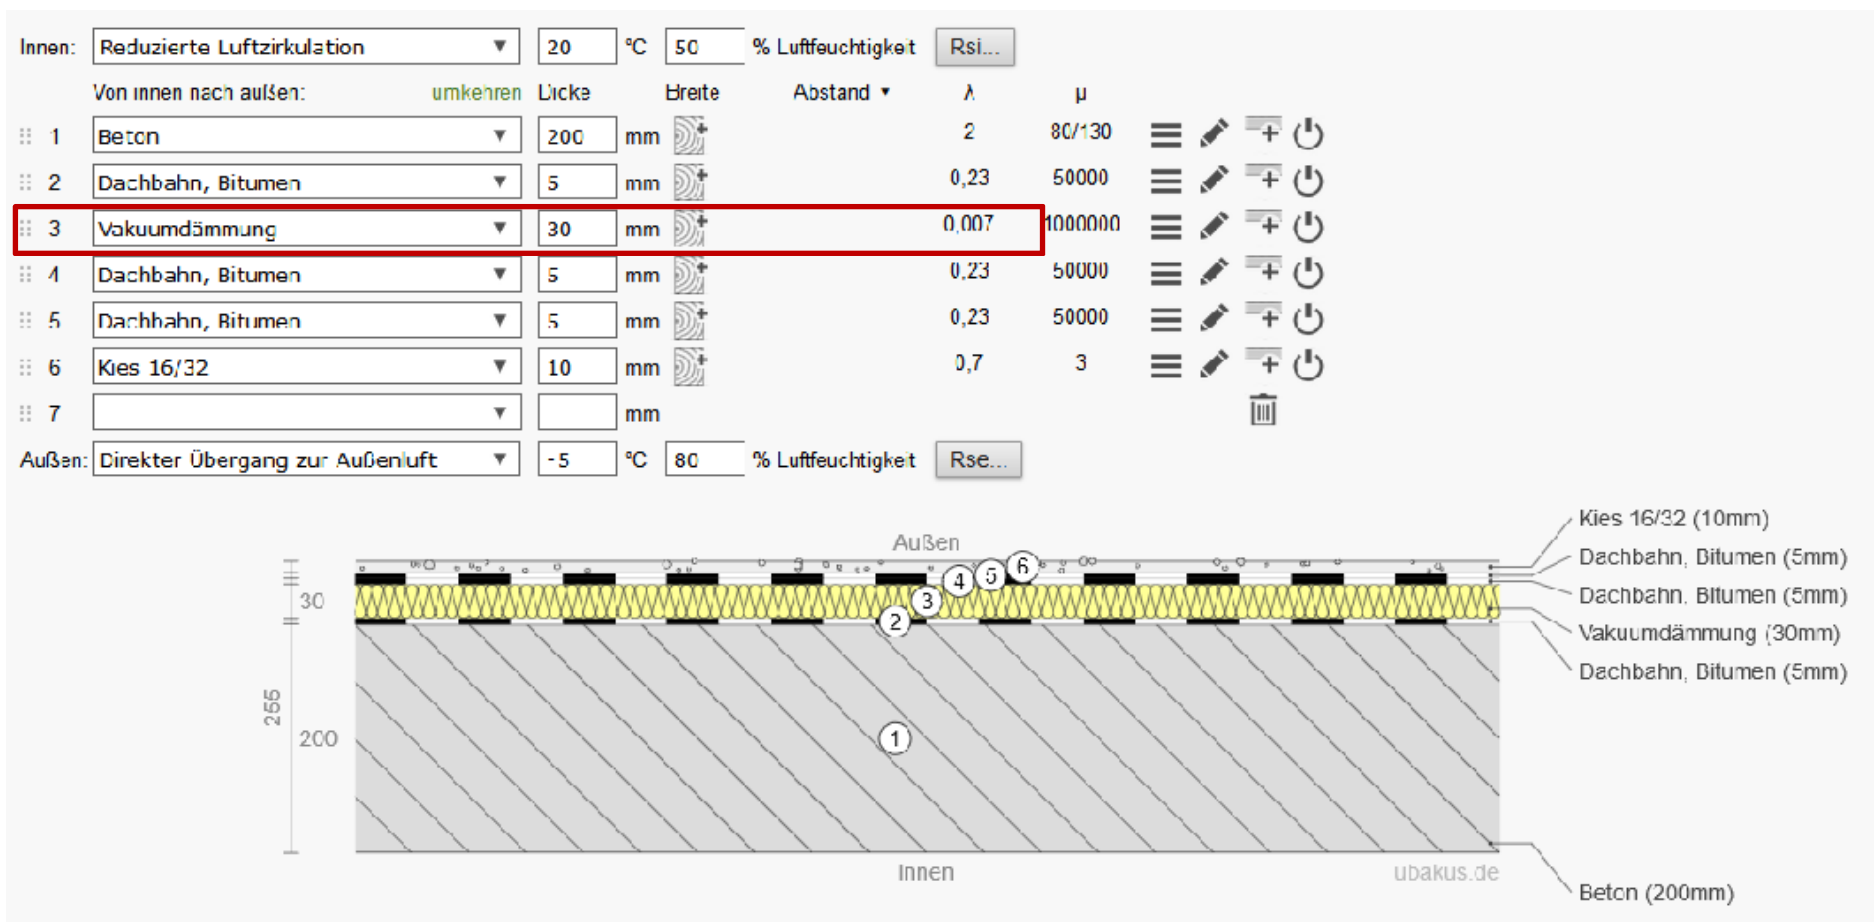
Innen: Reduzierte Luftzirkulation ▼ 20 °C 50 % Luftfeuchtigkeit Rsi...

Von innen nach außen: umkehren Dicke Breite Abstand ▼ λ μ

| | | Dicke | | | λ | μ |
|---|---|---|---|---|---|---|
| 1 | Beton ▼ | 200 | mm | | 2 | 80/130 |
| 2 | Dachbahn, Bitumen ▼ | 5 | mm | | 0,23 | 50000 |
| 3 | Vakuumdämmung ▼ | 30 | mm | | 0,007 | 1000000 |
| 4 | Dachbahn, Bitumen ▼ | 5 | mm | | 0,23 | 50000 |
| 5 | Dachbahn, Bitumen ▼ | 5 | mm | | 0,23 | 50000 |
| 6 | Kies 16/32 ▼ | 10 | mm | | 0,7 | 3 |
| 7 | ▼ | | mm | | | |

Außen: Direkter Übergang zur Außenluft ▼ -5 °C 80 % Luftfeuchtigkeit Rse...

Außen
6 5 4 3 2 1
30
255
200
Innen
ubakus.de

Kies 16/32 (10mm)
Dachbahn, Bitumen (5mm)
Dachbahn, Bitumen (5mm)
Vakuumdämmung (30mm)
Dachbahn, Bitumen (5mm)
Beton (200mm)